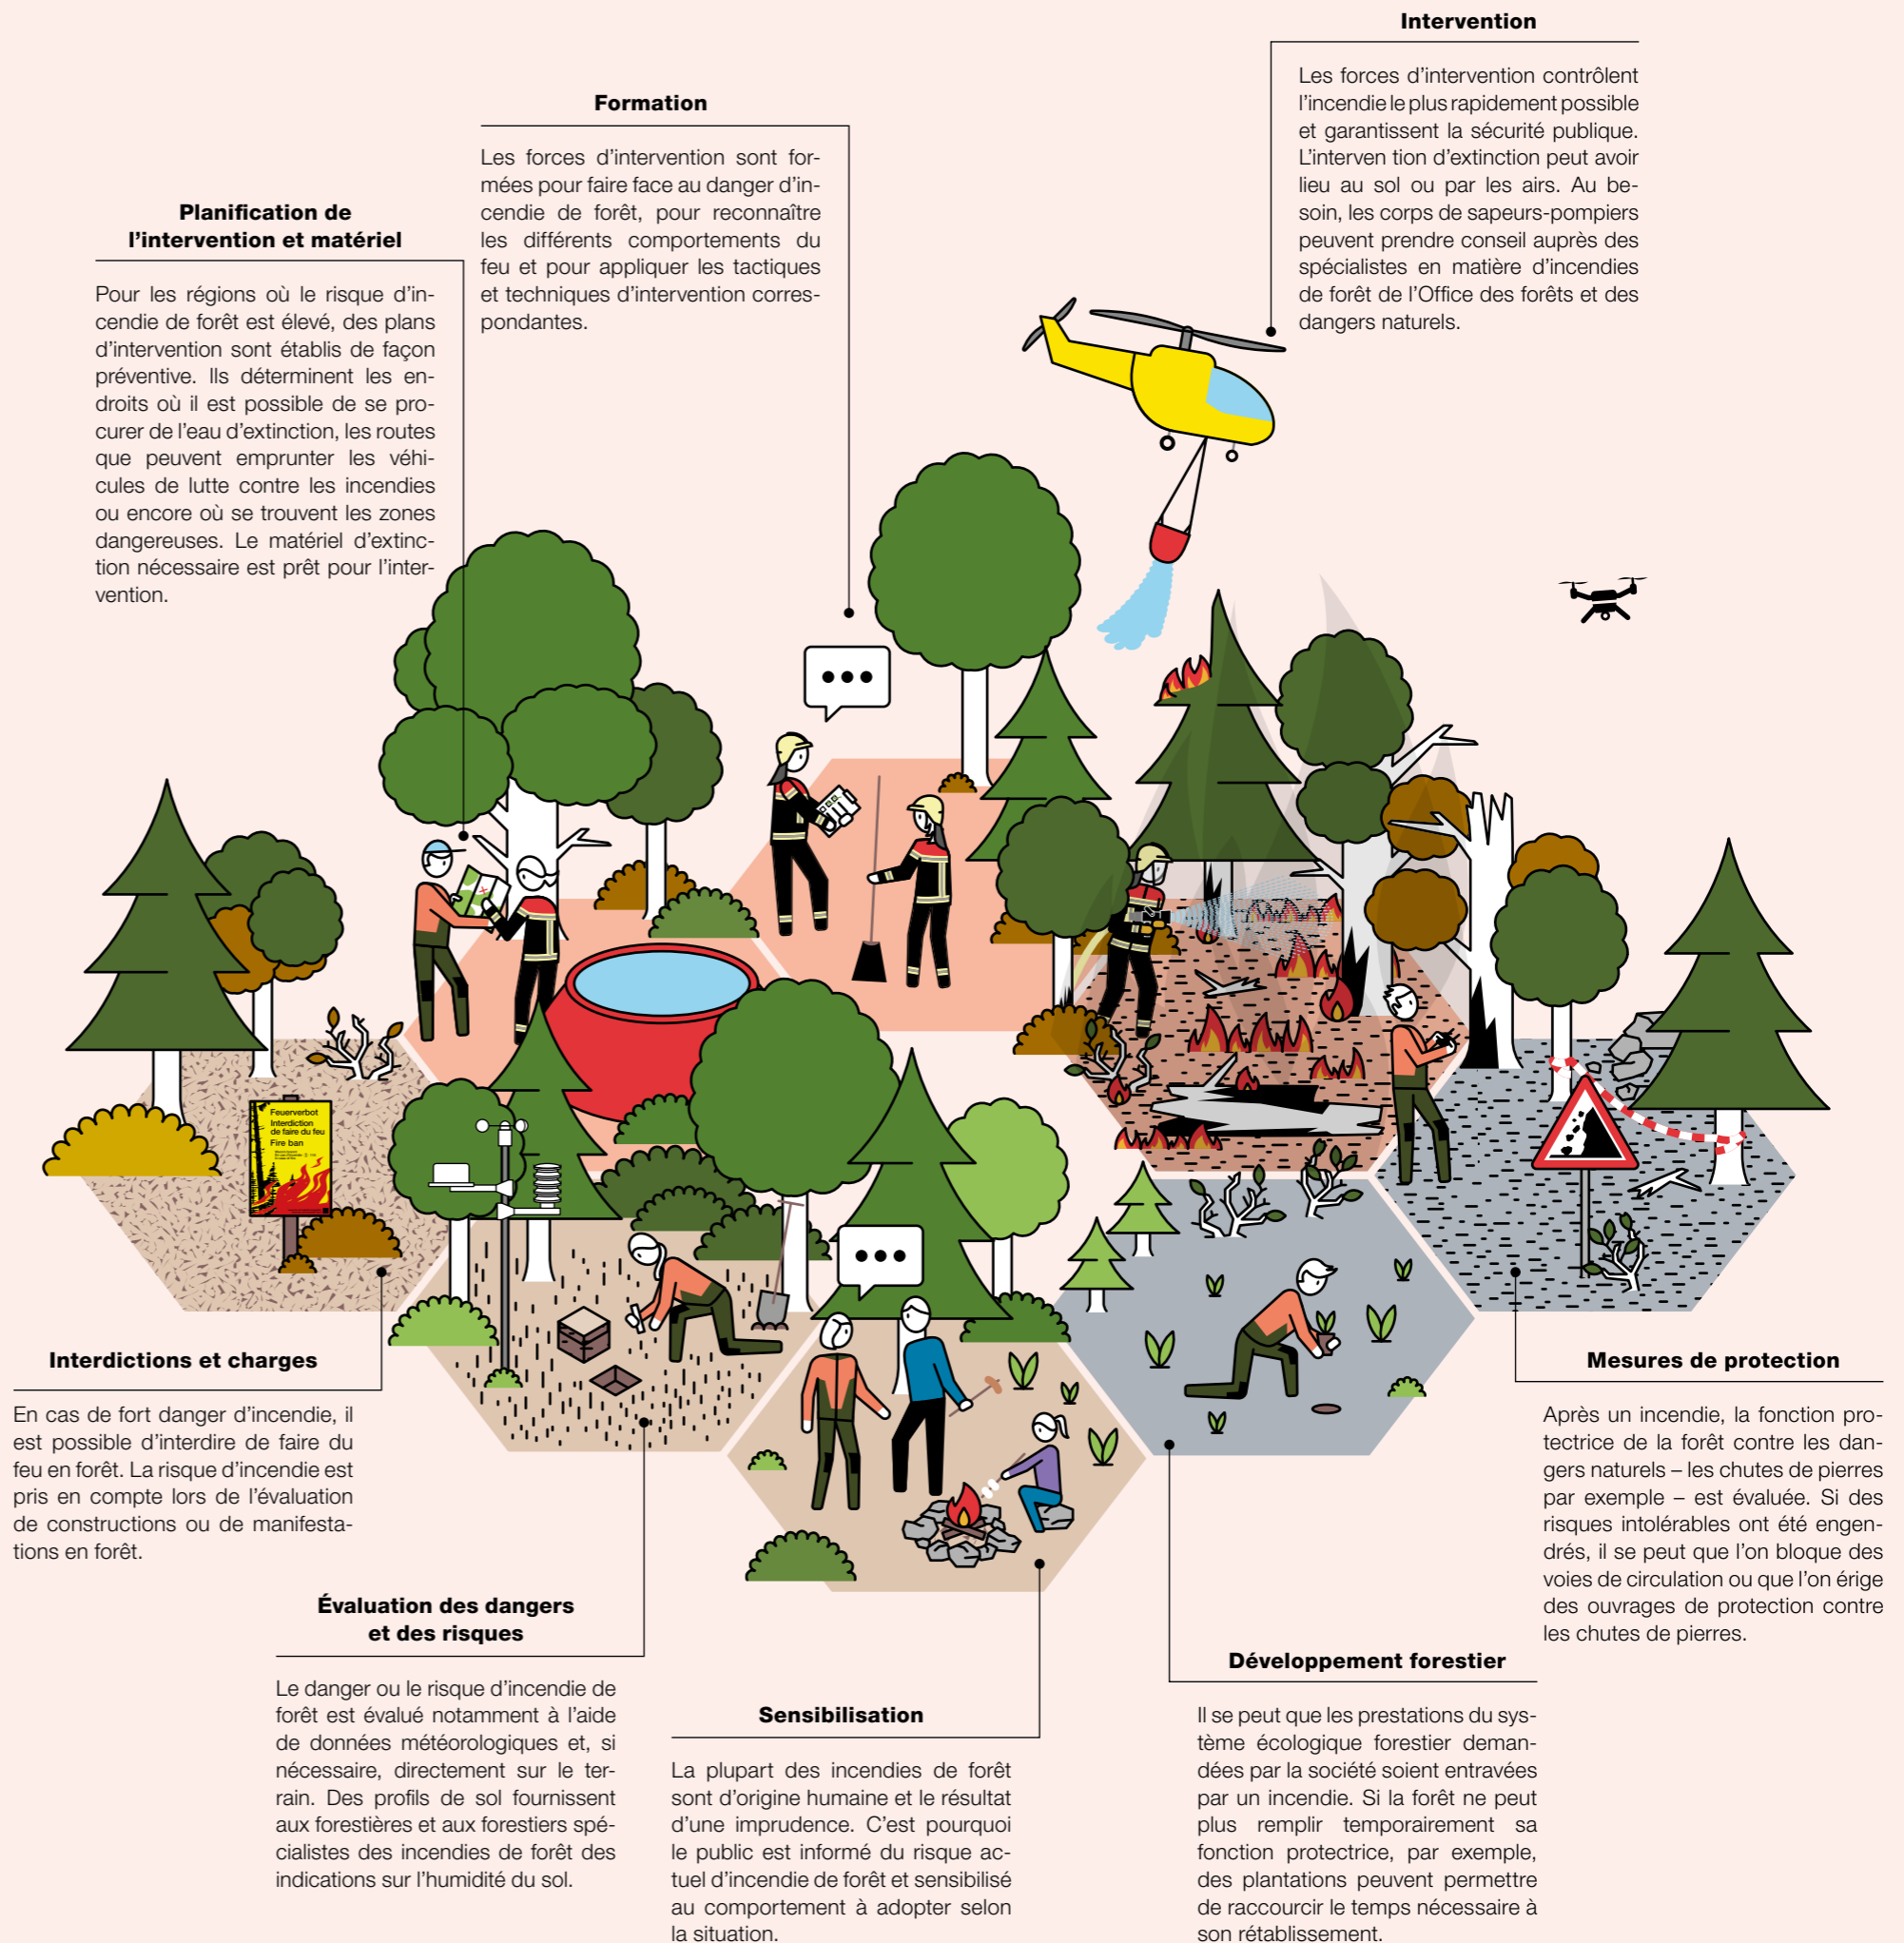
Intervention

Les forces d'intervention contrôlent l'incendie le plus rapidement possible et garantissent la sécurité publique. L'interven tion d'extinction peut avoir lieu au sol ou par les airs. Au besoin, les corps de sapeurs-pompiers peuvent prendre conseil auprès des spécialistes en matière d'incendies de forêt de l'Office des forêts et des dangers naturels.

Formation

Les forces d'intervention sont formées pour faire face au danger d'incendie de forêt, pour reconnaître les différents comportements du feu et pour appliquer les tactiques et techniques d'intervention correspondantes.

Planification de l'intervention et matériel

Pour les régions où le risque d'incendie de forêt est élevé, des plans d'intervention sont établis de façon préventive. Ils déterminent les endroits où il est possible de se procurer de l'eau d'extinction, les routes que peuvent emprunter les véhicules de lutte contre les incendies ou encore où se trouvent les zones dangereuses. Le matériel d'extinction nécessaire est prêt pour l'intervention.

Feuerverbot
Interdiction de faire du feu
Fire ban

Interdictions et charges

En cas de fort danger d'incendie, il est possible d'interdire de faire du feu en forêt. La risque d'incendie est pris en compte lors de l'évaluation de constructions ou de manifestations en forêt.

Évaluation des dangers et des risques

Le danger ou le risque d'incendie de forêt est évalué notamment à l'aide de données météorologiques et, si nécessaire, directement sur le terrain. Des profils de sol fournissent aux forestières et aux forestiers spécialistes des incendies de forêt des indications sur l'humidité du sol.

Sensibilisation

La plupart des incendies de forêt sont d'origine humaine et le résultat d'une imprudence. C'est pourquoi le public est informé du risque actuel d'incendie de forêt et sensibilisé au comportement à adopter selon la situation.

Développement forestier

Il se peut que les prestations du système écologique forestier demandées par la société soient entravées par un incendie. Si la forêt ne peut plus remplir temporairement sa fonction protectrice, par exemple, des plantations peuvent permettre de raccourcir le temps nécessaire à son rétablissement.

Mesures de protection

Après un incendie, la fonction protectrice de la forêt contre les dangers naturels – les chutes de pierres par exemple – est évaluée. Si des risques intolérables ont été engendrés, il se peut que l'on bloque des voies de circulation ou que l'on érige des ouvrages de protection contre les chutes de pierres.